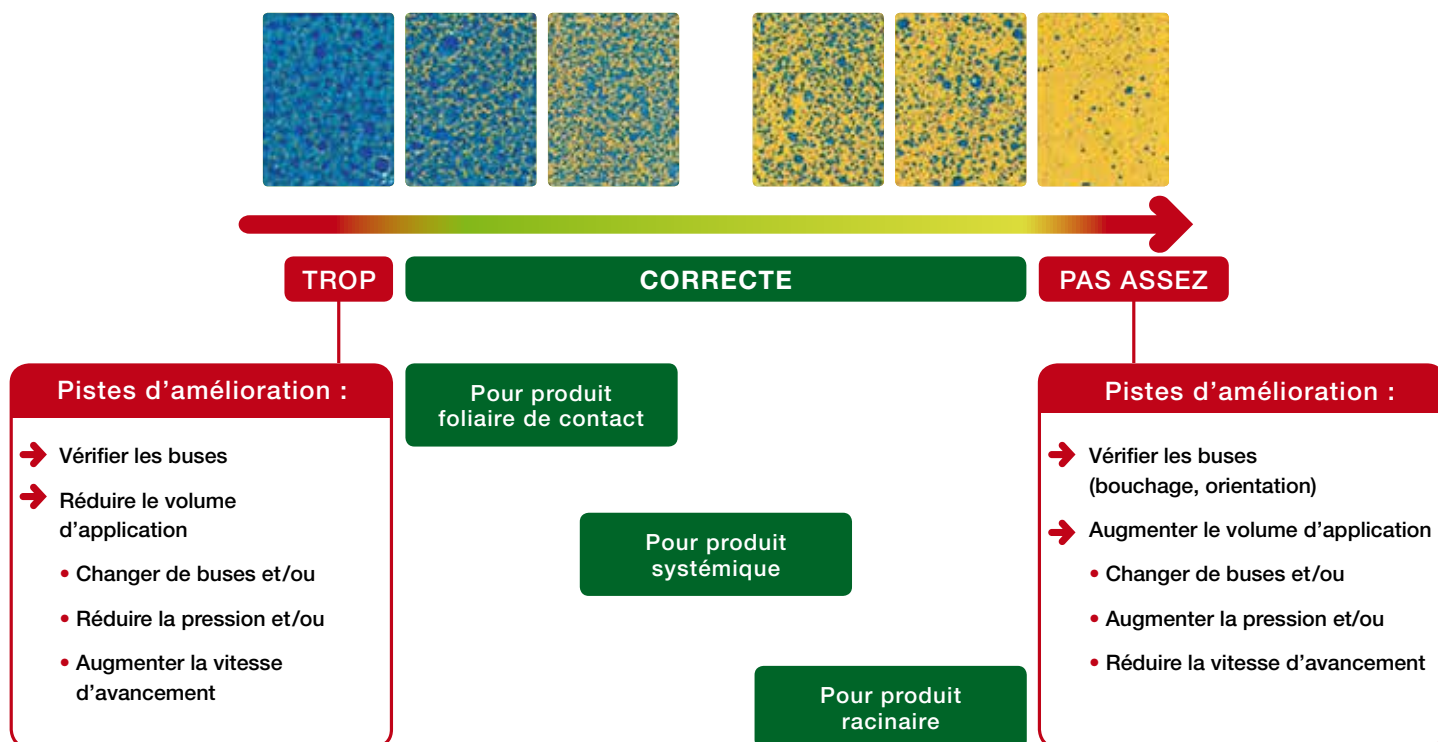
TROP

CORRECTE

PAS ASSEZ

Pistes d'amélioration :

Vérifier les buses

Réduire le volume d'application

• Changer de buses et/ou

• Réduire la pression et/ou

• Augmenter la vitesse d'avancement

Pour produit foliaire de contact

Pour produit systémique

Pour produit racinaire

Pistes d'amélioration :

Vérifier les buses (bouchage, orientation)

Augmenter le volume d'application

• Changer de buses et/ou

• Augmenter la pression et/ou

• Réduire la vitesse d'avancement